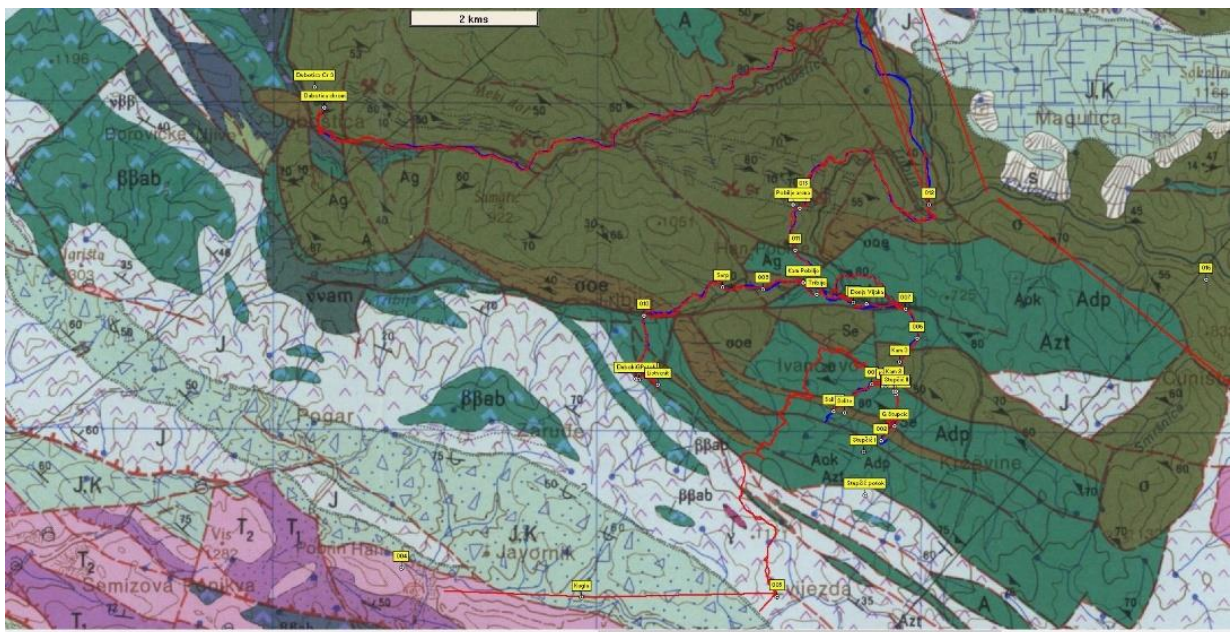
2 kms

A
Se
J
Dubostica Cr 5
Dubostica drum
Dubostica
1196
ββ
Dorovicke Njive
53
Ag
Mrki Ant
60
Smajric
922
J.K
Maqutica
Sokolina
1168
14
45
S
σ
ββab
Ag
87
A
40
10
70
1051
015
Poblijevina
012
55
Han Pog
011
Ag
σσe
80
Apk
Adp
Azt
016
Varista
903
35
40
σσe
Svrz
003
Kota Poblije
Tribija
Donji Vijaka
007
σσe
006
σσe
Se
Kam 1
Ivancevo
Kam 2
Stupcic 1
Soli
Soline
G Stupcic
Stupcic
008
Adp
J
Cunisce
ββab
Pogar
J
60
70
ββab
Aok
Adp
Kresvine
Azt
Stupcic perok
J.K
60
60
J
J.K
T₂
Vis
282
T₁
Pobrin Han
004
J.K
Javornik
ββab
70
T₂
Semizova Ponikva
T₁
Kaglia
005
Vijezda
35
50
75
A
Azt
70